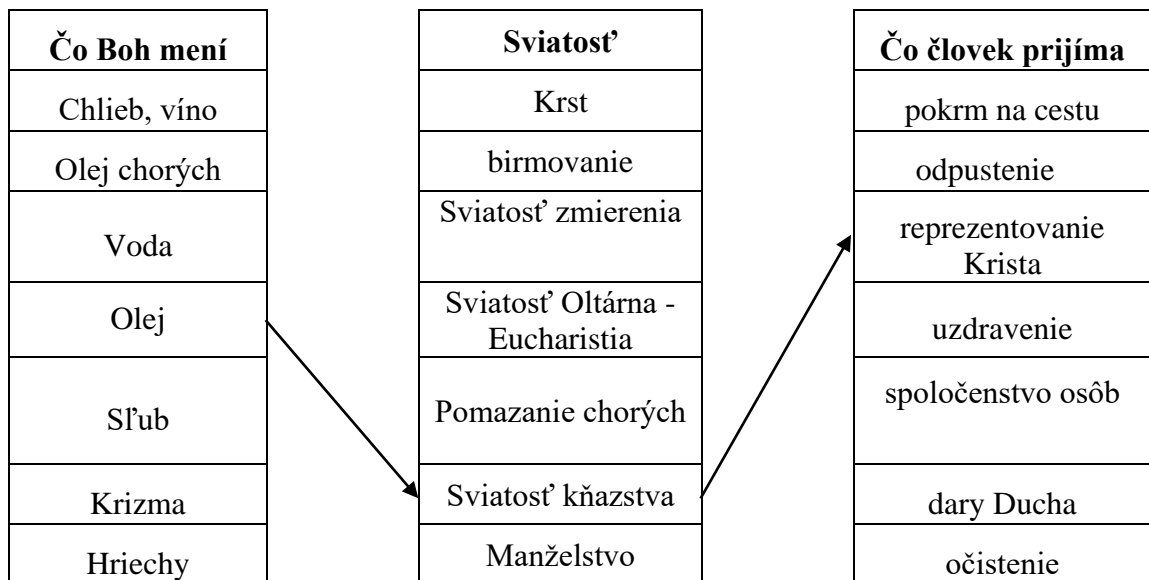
| Čo Boh mení |
|---|
| Chlieb, víno |
| Olej chorých |
| Voda |
| Olej |
| Sľub |
| Krizma |
| Hriechy |

| Sviatosť |
|---|
| Krst |
| birmovanie |
| Sviatosť zmierenia |
| Sviatosť Oltárna - Eucharistia |
| Pomazanie chorých |
| Sviatosť kňazstva |
| Manželstvo |

| Čo človek prijíma |
|---|
| pokrm na cestu |
| odpustenie |
| reprezentovanie Krista |
| uzdravenie |
| spoločenstvo osôb |
| dary Ducha |
| očistenie |